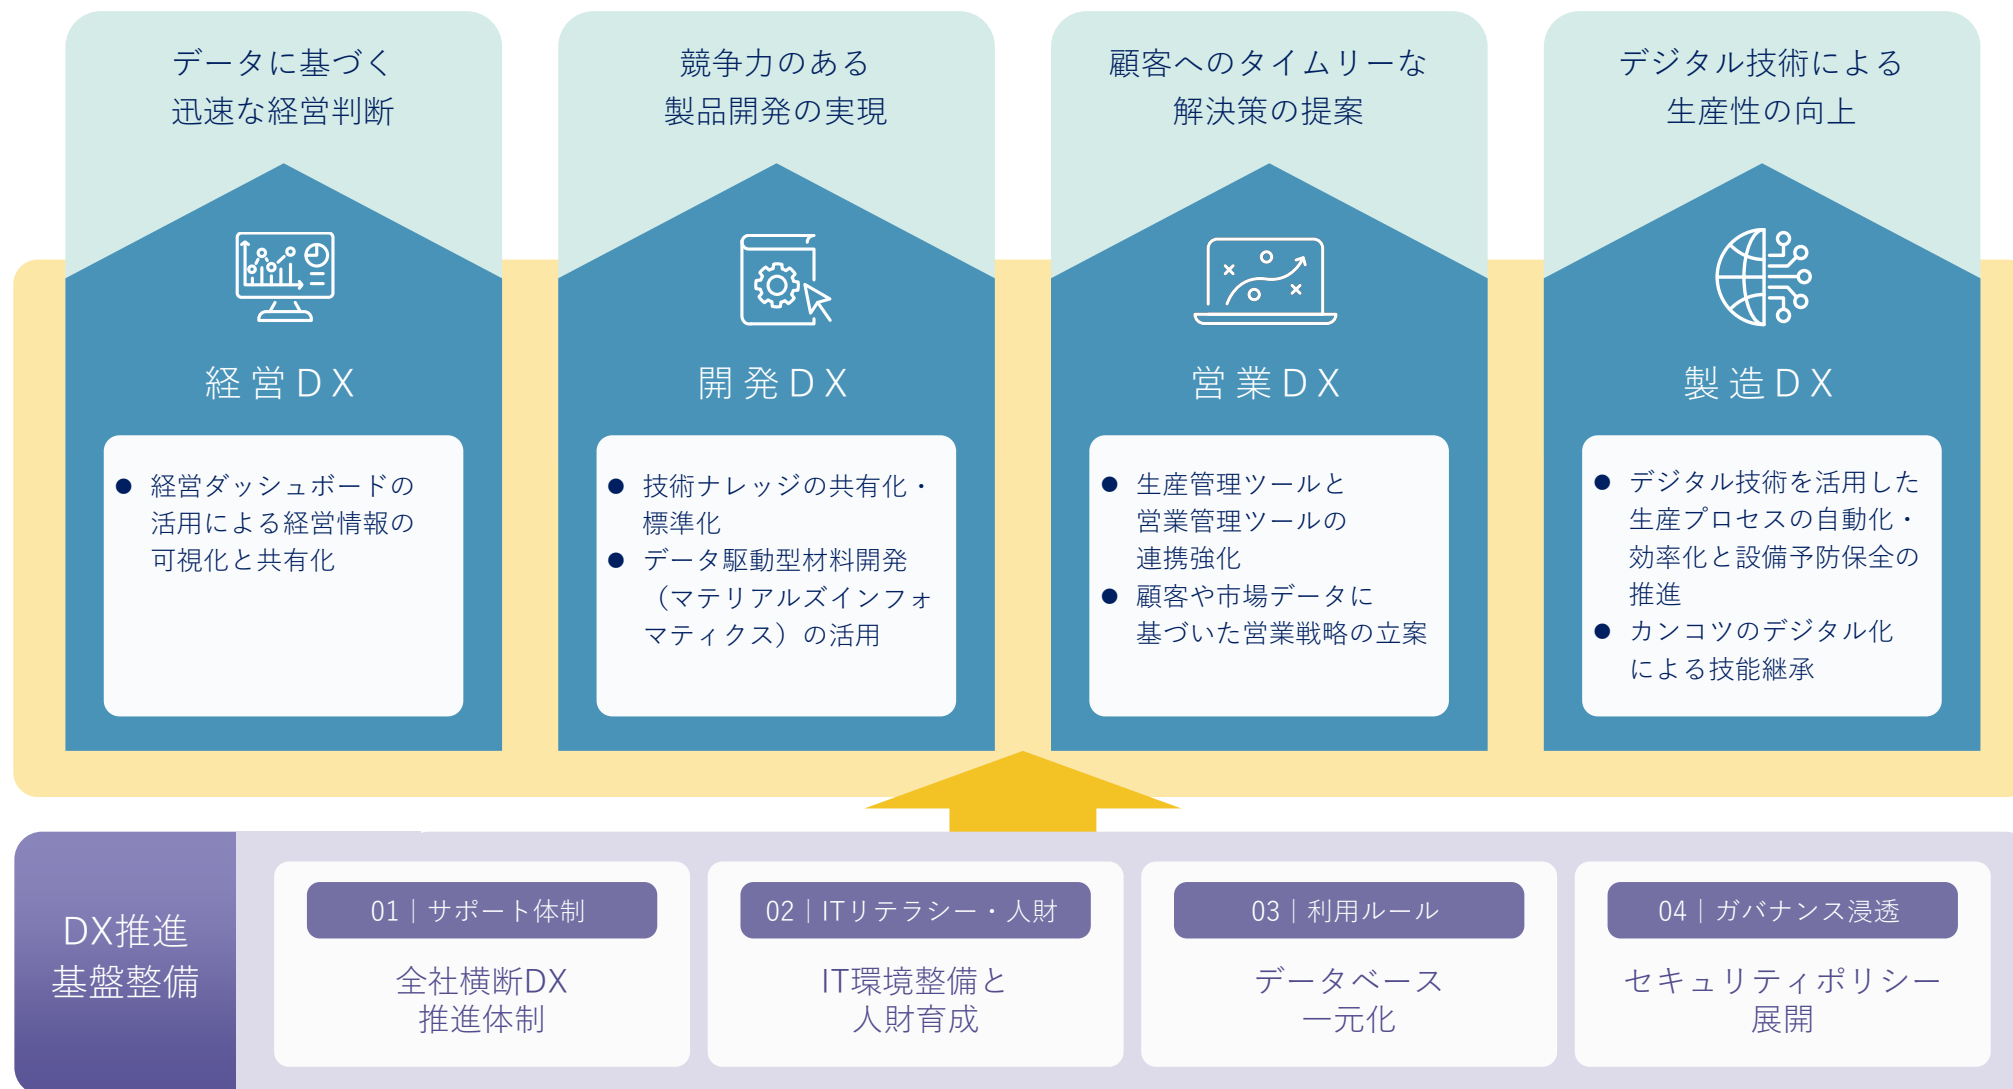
データに基づく
迅速な経営判断

経営DX

● 経営ダッシュボードの活用による経営情報の可視化と共有化

競争力のある
製品開発の実現

開発DX

● 技術ナレッジの共有化・標準化
● データ駆動型材料開発（マテリアルズインフォマティクス）の活用

顧客へのタイムリーな
解決策の提案

営業DX

● 生産管理ツールと営業管理ツールの連携強化
● 顧客や市場データに基づいた営業戦略の立案

デジタル技術による
生産性の向上

製造DX

● デジタル技術を活用した生産プロセスの自動化・効率化と設備予防保全の推進
● カンコツのデジタル化による技能継承

DX推進
基盤整備

01 | サポート体制
全社横断DX
推進体制

02 | ITリテラシー・人財
IT環境整備と
人財育成

03 | 利用ルール
データベース
一元化

04 | ガバナンス浸透
セキュリティポリシー
展開